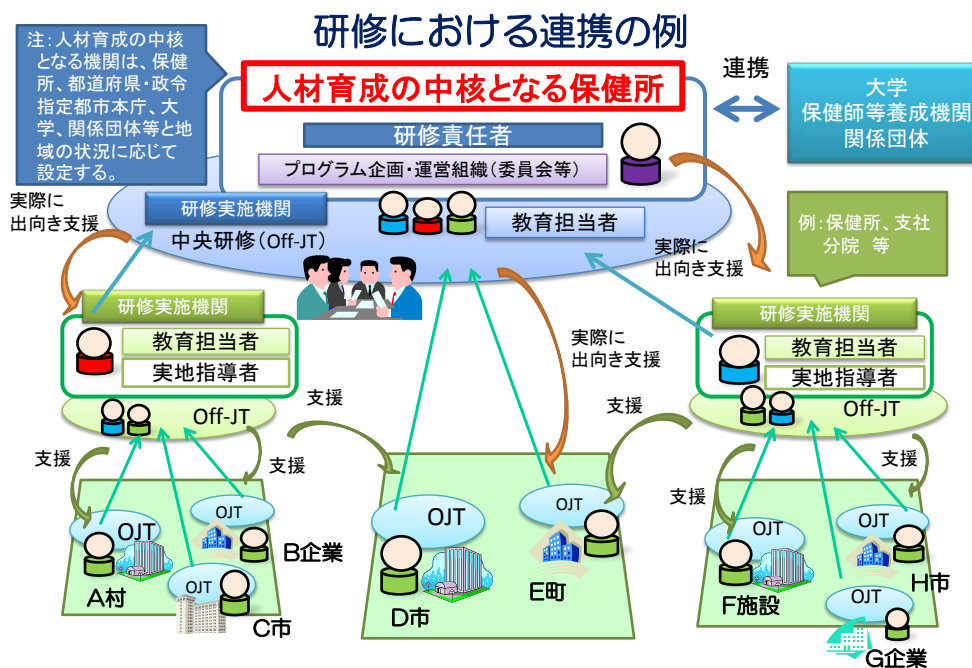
研修における連携の例

注：人材育成の中核となる機関は、保健所、都道府県・政令指定都市本庁、大学、関係団体等と地域の状況に応じて設定する。

人材育成の中核となる保健所

連携

大学
保健師等養成機関
関係団体

研修責任者

プログラム企画・運営組織（委員会等）

研修実施機関

中央研修（Off-JT）

教育担当者

実際に
出向き支援

実際に
出向き支援

例：保健所、支社分院　等

研修実施機関

教育担当者

実地指導者

Off-JT

支援

支援

支援

OJT

OJT

B企業

OJT

A村

C市

実際に
出向き支援

支援

OJT

D市

OJT

E町

研修実施機関

教育担当者

実地指導者

Off-JT

支援

支援

OJT

OJT

F施設

OJT

H市

G企業